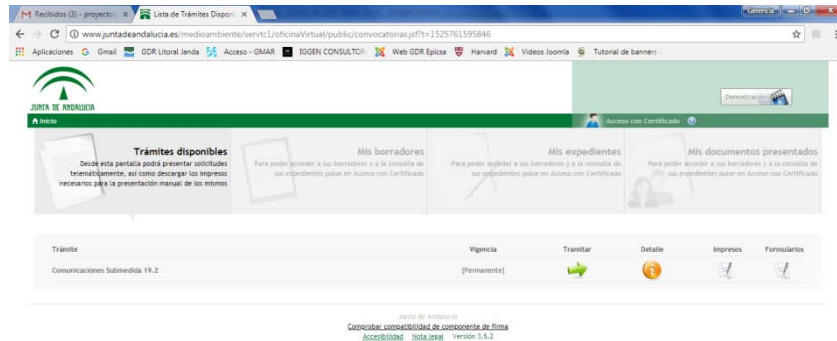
M Recibidos (3) - proyecto ✕ Lista de Trámites Dispon ✕

Gestoras

www.juntadeandalucia.es/medioambiente/servtc1/oficinaVirtual/public/convocatorias.jsf?t=1525761595846

Aplicaciones G Gmail GDR Litoral Janda Acceso - GMAR IGGEN CONSULTOR Web GDR Epicsa Harvard Videos Joomla Tutorial de banners

JUNTA DE ANDALUCIA

Demostración

Inicio

Acceso con Certificado

Trámites disponibles
Desde esta pantalla podrá presentar solicitudes telemáticamente, así como descargar los impresos necesarios para la presentación manual de los mismos

Mis borradores
Para poder acceder a sus borradores y a la consulta de sus expedientes pulse en Acceso con Certificado

Mis expedientes
Para poder acceder a sus borradores y a la consulta de sus expedientes pulse en Acceso con Certificado

Mis documentos presentados
Para poder acceder a sus borradores y a la consulta de sus expedientes pulse en Acceso con Certificado

| Trámite | Vigencia | Tramitar | Detalle | Impresos | Formularios |
|---|---|---|---|---|---|
| Comunicaciones Submedida 19.2 | [Permanente] | | | | |

Junta de Andalucía
Comprobar compatibilidad de componente de firma
Accesibilidad Nota legal Versión 3.5.2